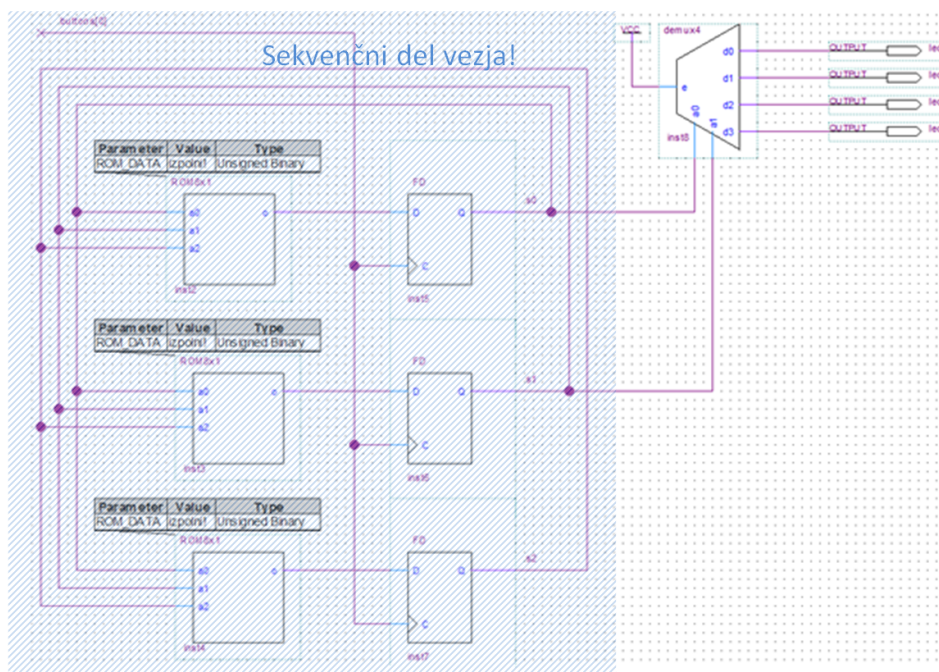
button[0]

Sekvenčni del vezja!

VCC

demux4

d0
d1
d2
d3
e
a0
a1
inst8

OUTPUT
OUTPUT
OUTPUT
OUTPUT

| Parameter | Value | Type |
|---|---|---|
| ROM_DATA | izpolni! | Unsigned Binary |

ROM8x1
a0
a1
a2
o
inst2

FD
D
Q
C
inst5

s0

| Parameter | Value | Type |
|---|---|---|
| ROM_DATA | izpolni! | Unsigned Binary |

ROM8x1
a0
a1
a2
o
inst3

FD
D
Q
C
inst6

s1

| Parameter | Value | Type |
|---|---|---|
| ROM_DATA | izpolni! | Unsigned Binary |

ROM8x1
a0
a1
a2
o
inst4

FD
D
Q
C
inst7

s2